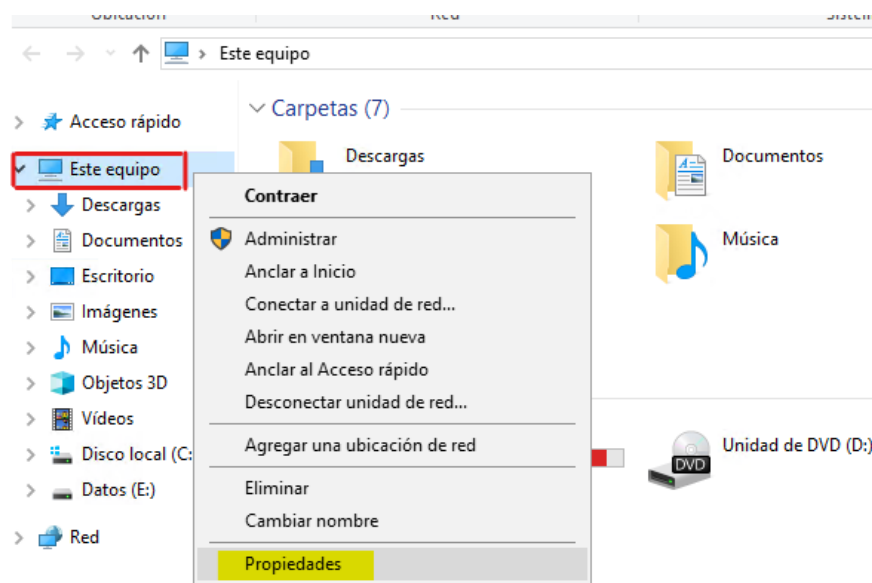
Ubicación Red Sistema

Este equipo

Acceso rápido
Este equipo
Descargas
Documentos
Escritorio
Imágenes
Música
Objetos 3D
Vídeos
Disco local (C:
Datos (E:)
Red

Carpetas (7)
Descargas
Documentos
Música
Unidad de DVD (D:)
DVD

Contraer
Administrar
Anclar a Inicio
Conectar a unidad de red...
Abrir en ventana nueva
Anclar al Acceso rápido
Desconectar unidad de red...
Agregar una ubicación de red
Eliminar
Cambiar nombre
Propiedades